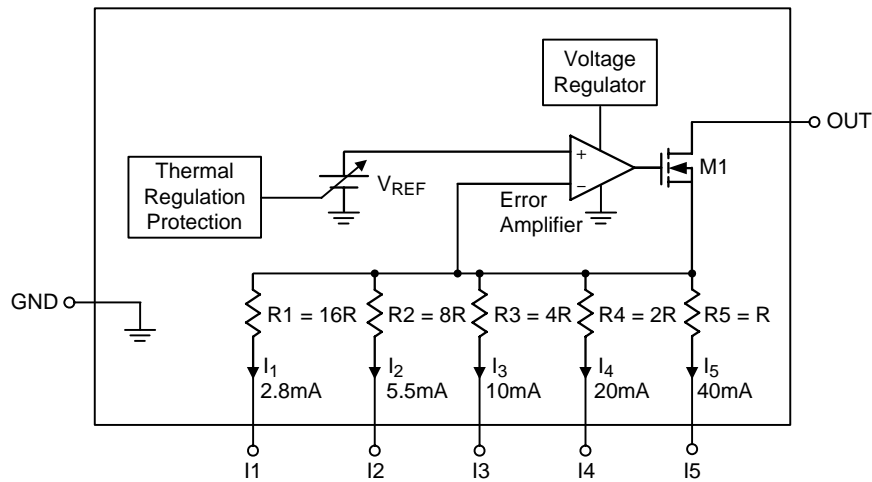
Voltage Regulator

OUT

Thermal Regulation Protection

$V_{REF}$

+

−

Error Amplifier

M1

GND

R1 = 16R

R2 = 8R

R3 = 4R

R4 = 2R

R5 = R

$I_1$ 2.8mA

$I_2$ 5.5mA

$I_3$ 10mA

$I_4$ 20mA

$I_5$ 40mA

I1

I2

I3

I4

I5